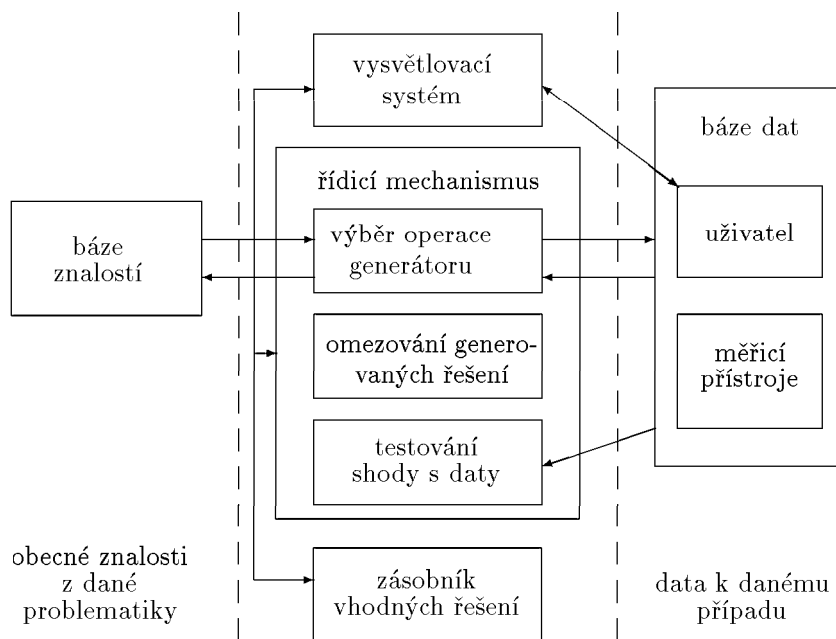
vysvětlovací systém

báze dat

řídicí mechanismus

báze znalostí

výběr operace generátoru

uživatel

omezování generovaných řešení

měřicí přístroje

testování shody s daty

obecné znalosti z dané problematiky

zásobník vhodných řešení

data k danému případu